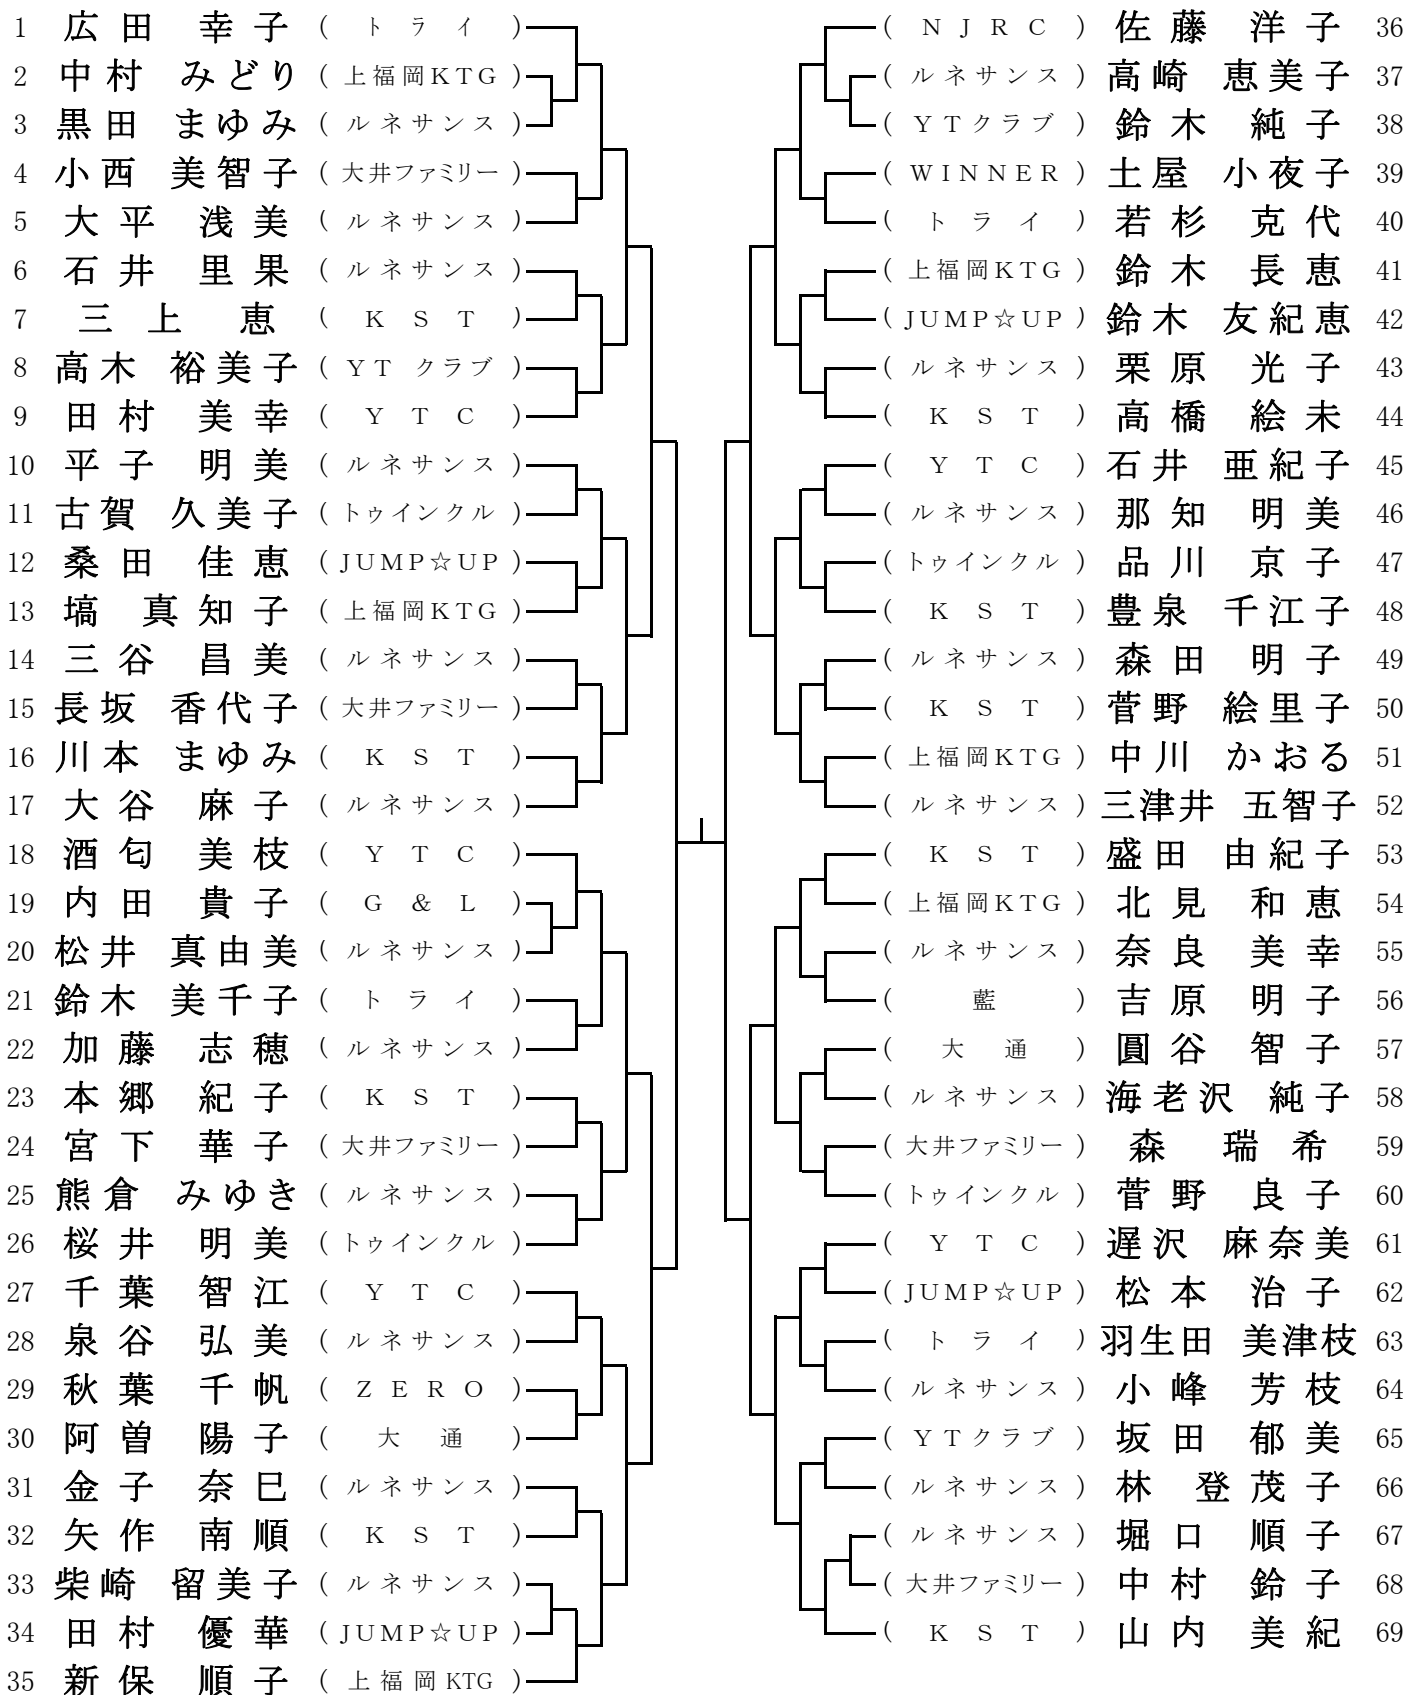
1 広田 幸子 （トライ）
2 中村 みどり （上福岡KTG）
3 黒田 まゆみ （ルネサンス）
4 小西 美智子 （大井ファミリー）
5 大平 浅美 （ルネサンス）
6 石井 里果 （ルネサンス）
7 三上 恵 （KST）
8 高木 裕美子 （YT クラブ）
9 田村 美幸 （YTC）
10 平子 明美 （ルネサンス）
11 古賀 久美子 （トゥインクル）
12 桑田 佳恵 （JUMP☆UP）
13 塙 真知子 （上福岡KTG）
14 三谷 昌美 （ルネサンス）
15 長坂 香代子 （大井ファミリー）
16 川本 まゆみ （KST）
17 大谷 麻子 （ルネサンス）
18 酒匂 美枝 （YTC）
19 内田 貴子 （G & L）
20 松井 真由美 （ルネサンス）
21 鈴木 美千子 （トライ）
22 加藤 志穂 （ルネサンス）
23 本郷 紀子 （KST）
24 宮下 華子 （大井ファミリー）
25 熊倉 みゆき （ルネサンス）
26 桜井 明美 （トゥインクル）
27 千葉 智江 （YTC）
28 泉谷 弘美 （ルネサンス）
29 秋葉 千帆 （ZERO）
30 阿曽 陽子 （大通）
31 金子 奈巳 （ルネサンス）
32 矢作 南順 （KST）
33 柴崎 留美子 （ルネサンス）
34 田村 優華 （JUMP☆UP）
35 新保 順子 （上福岡KTG）

（NJRC） 佐藤 洋子 36
（ルネサンス） 髙崎 恵美子 37
（YTクラブ） 鈴木 純子 38
（WINNER） 土屋 小夜子 39
（トライ） 若杉 克代 40
（上福岡KTG） 鈴木 長恵 41
（JUMP☆UP） 鈴木 友紀恵 42
（ルネサンス） 栗原 光子 43
（KST） 高橋 絵未 44
（YTC） 石井 亜紀子 45
（ルネサンス） 那知 明美 46
（トゥインクル） 品川 京子 47
（KST） 豊泉 千江子 48
（ルネサンス） 森田 明子 49
（KST） 菅野 絵里子 50
（上福岡KTG） 中川 かおる 51
（ルネサンス） 三津井 五智子 52
（KST） 盛田 由紀子 53
（上福岡KTG） 北見 和恵 54
（ルネサンス） 奈良 美幸 55
（藍） 吉原 明子 56
（大通） 圓谷 智子 57
（ルネサンス） 海老沢 純子 58
（大井ファミリー） 森 瑞希 59
（トゥインクル） 菅野 良子 60
（YTC） 遅沢 麻奈美 61
（JUMP☆UP） 松本 治子 62
（トライ） 羽生田 美津枝 63
（ルネサンス） 小峰 芳枝 64
（YTクラブ） 坂田 郁美 65
（ルネサンス） 林 登茂子 66
（ルネサンス） 堀口 順子 67
（大井ファミリー） 中村 鈴子 68
（KST） 山内 美紀 69